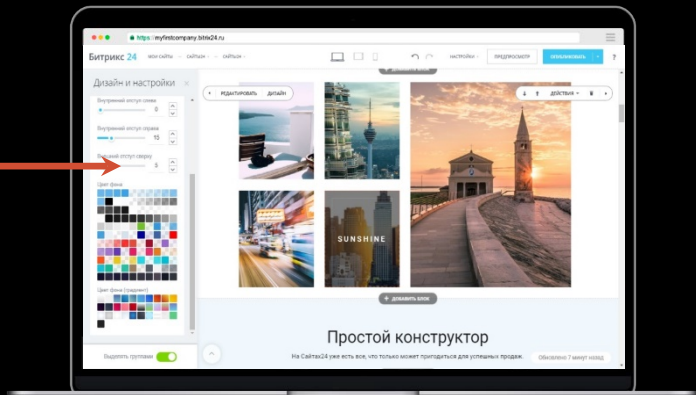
https://myfirstcompany.bitrix24.ru

Битрикс 24 МОИ САЙТЫ САЙТ САЙТЫ НАСТРОЙКИ ПРЕДПРОСМОТР ОПУБЛИКОВАТЬ ?

Дизайн и настройки

Внутренний отступ слева 0

Внутренний отступ справа 10

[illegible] отступ сверху 5

Цвет фона

Цвет фона (градиент)

Выделять группами

+ ДОБАВИТЬ БЛОК

РЕДАКТИРОВАТЬ ДИЗАЙН

ДЕЙСТВИЯ

SUNSHINE

+ ДОБАВИТЬ БЛОК

Простой конструктор

На Сайтах24 уже есть все, что только может пригодиться для успешных продаж.

Обновлено 7 минут назад